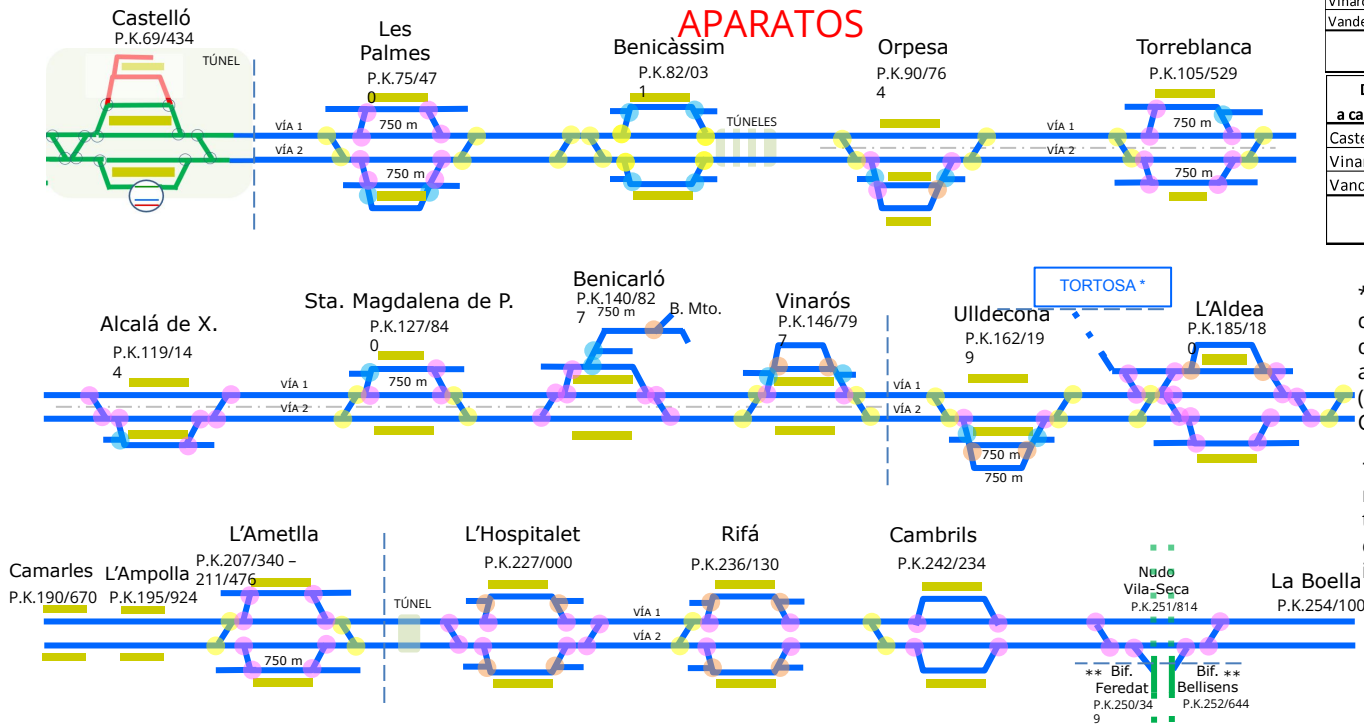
APARATOS

Castelló
P.K.69/434
TÚNEL

Les Palmes
P.K.75/47
0
VÍA 1
VÍA 2
750 m
750 m

Benicàssim
P.K.82/03
1
TÚNELES

Orpesa
P.K.90/76
4

Torreblanca
P.K.105/529
VÍA 1
VÍA 2
750 m
750 m

Alcalá de X.
P.K.119/14
4

Sta. Magdalena de P.
P.K.127/84
0
VÍA 1
VÍA 2
750 m

Benicarló
P.K.140/82
7
750 m
B. Mto.

Vinarós
P.K.146/79
7

TORTOSA *

Ulldecona
P.K.162/19
9
VÍA 1
VÍA 2
750 m
750 m

L'Aldea
P.K.185/18
0

Camarles
P.K.190/670

L'Ampolla
P.K.195/924

L'Ametlla
P.K.207/340 – 211/476
750 m

TÚNEL

L'Hospitalet
P.K.227/000
VÍA 1
VÍA 2

Rifá
P.K.236/130

Cambrils
P.K.242/234

Nudo Vila-Seca
P.K.251/814

La Boella
P.K.254/100

** Bif. Feredat
P.K.250/34
9

Bif. ** Bellisens
P.K.252/644

Vinar
Vande
D
a ca
Caste
Vinar
Vand